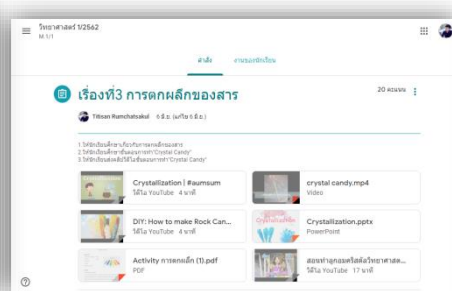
วิทยาศาสตร์ 1/2562
ม.1/1

ลำดับ งานของชั้นเรียน

เรื่องที่3 การตกผลึกของสาร

20 คะแนน

Titisan Rumchatsakul 6 มิ.ย. (แก้ไข 6 มิ.ย.)

1.ให้นักเรียนศึกษาเกี่ยวกับการตกผลึกของสาร
2.ให้นักเรียนศึกษาขั้นตอนการทำ"Crystal Candy"
3.ให้นักเรียนส่งผลิตวิดีโอขั้นตอนการทำ"Crystal Candy"

Crystallization | #aumsum
วิดีโอ YouTube 4 นาที

crystal candy.mp4
Video

DIY: How to make Rock Can...
วิดีโอ YouTube 4 นาที

Crystallization.pptx
PowerPoint

Activity การตกผลึก (1).pdf
PDF

สอนทำลูกอมคริสตัลวิทยาศาสต...
วิดีโอ YouTube 17 นาที